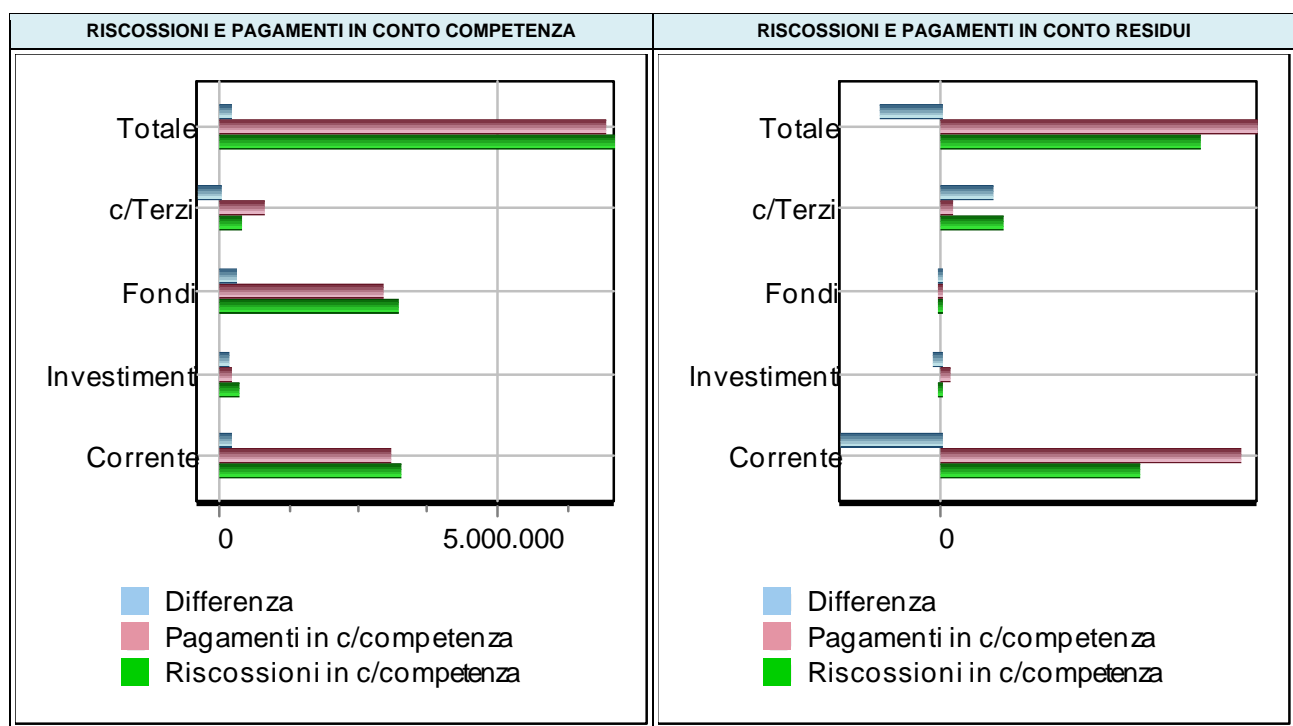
| RISCOSSIONI E PAGAMENTI IN CONTO COMPETENZA | RISCOSSIONI E PAGAMENTI IN CONTO RESIDUI |
|---|---|

Totale
c/Terzi
Fondi
Investiment
Corrente
0
5.000.000
Differenza
Pagamenti in c/competenza
Riscossioni in c/competenza

Totale
c/Terzi
Fondi
Investiment
Corrente
0
Differenza
Pagamenti in c/competenza
Riscossioni in c/competenza